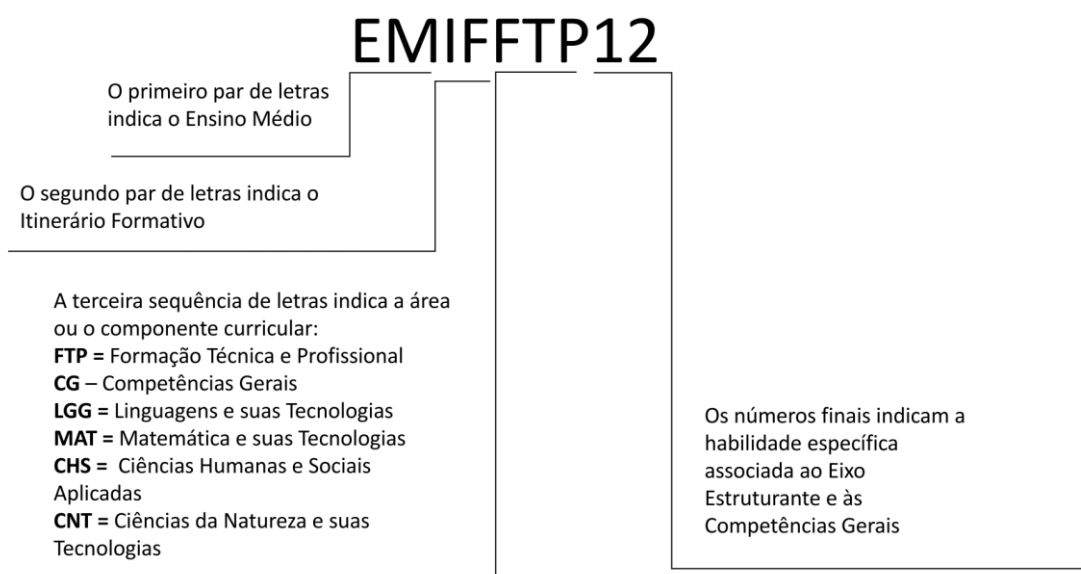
EMIFFTP12

O primeiro par de letras indica o Ensino Médio

O segundo par de letras indica o Itinerário Formativo

A terceira sequência de letras indica a área ou o componente curricular:
**FTP =** Formação Técnica e Profissional
**CG** – Competências Gerais
**LGG =** Linguagens e suas Tecnologias
**MAT =** Matemática e suas Tecnologias
**CHS =** Ciências Humanas e Sociais Aplicadas
**CNT =** Ciências da Natureza e suas Tecnologias

Os números finais indicam a habilidade específica associada ao Eixo Estruturante e às Competências Gerais